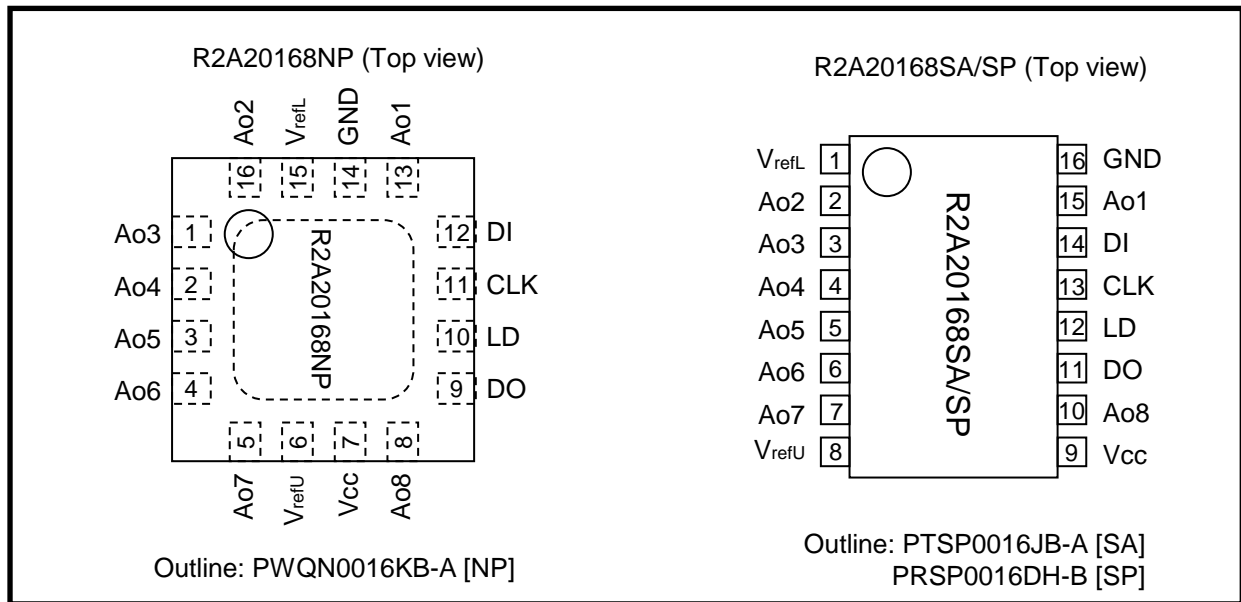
R2A20168NP (Top view)

Ao2 $V_{refL}$ GND Ao1

16 15 14 13

Ao3 1

Ao4 2

Ao5 3

Ao6 4

12 DI

11 CLK

10 LD

9 DO

R2A20168NP

5 6 7 8

Ao7 $V_{refU}$ Vcc Ao8

Outline: PWQN0016KB-A [NP]

R2A20168SA/SP (Top view)

$V_{refL}$ 1

Ao2 2

Ao3 3

Ao4 4

Ao5 5

Ao6 6

Ao7 7

$V_{refU}$ 8

16 GND

15 Ao1

14 DI

13 CLK

12 LD

11 DO

10 Ao8

9 Vcc

R2A20168SA/SP

Outline: PTSP0016JB-A [SA]
PRSP0016DH-B [SP]